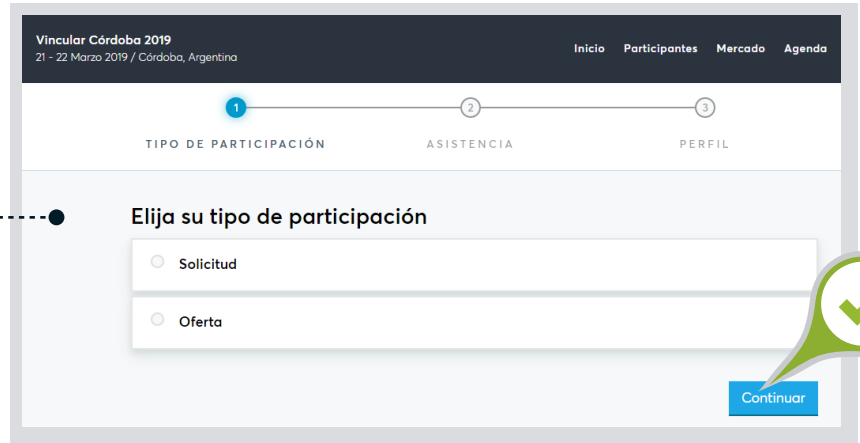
Vincular Córdoba 2019
21 - 22 Marzo 2019 / Córdoba, Argentina

Inicio Participantes Mercado Agenda

1 2 3

TIPO DE PARTICIPACIÓN ASISTENCIA PERFIL

Elija su tipo de participación

Solicitud

Oferta

Continuar